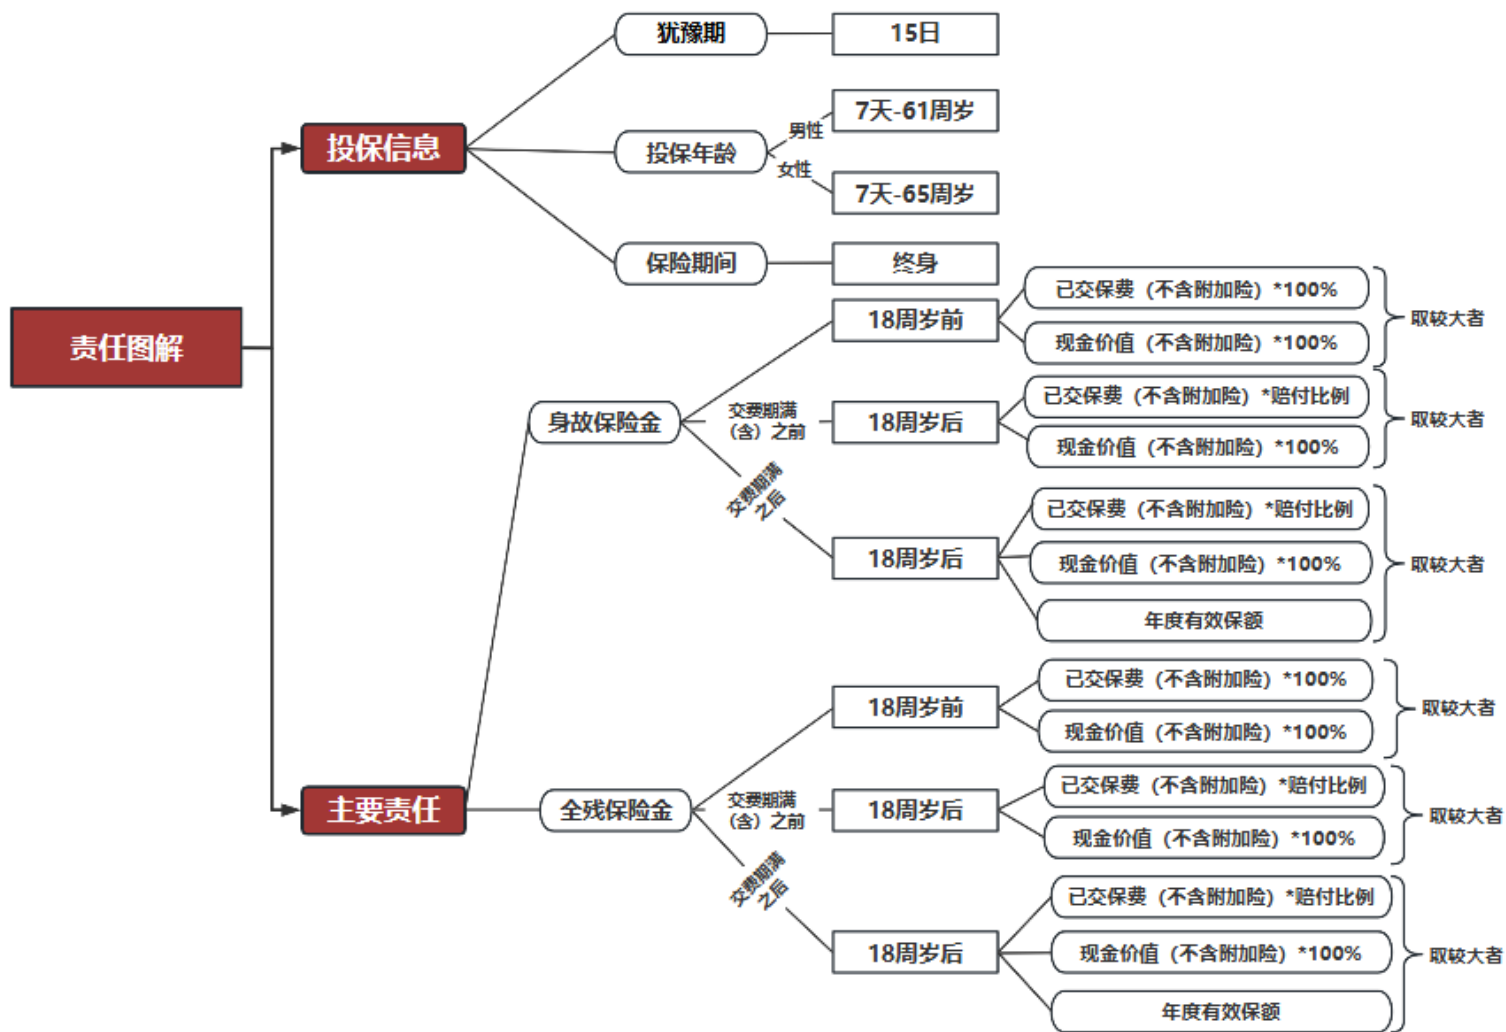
责任图解

投保信息

犹豫期
15日

投保年龄
男性
7天-61周岁
女性
7天-65周岁

保险期间
终身

主要责任

身故保险金
18周岁前
已交保费（不含附加险）*100%
现金价值（不含附加险）*100%
取较大者

交费期满（含）之前
18周岁后
已交保费（不含附加险）*赔付比例
现金价值（不含附加险）*100%
取较大者

交费期满之后
18周岁后
已交保费（不含附加险）*赔付比例
现金价值（不含附加险）*100%
年度有效保额
取较大者

全残保险金
18周岁前
已交保费（不含附加险）*100%
现金价值（不含附加险）*100%
取较大者

交费期满（含）之前
18周岁后
已交保费（不含附加险）*赔付比例
现金价值（不含附加险）*100%
取较大者

交费期满之后
18周岁后
已交保费（不含附加险）*赔付比例
现金价值（不含附加险）*100%
年度有效保额
取较大者